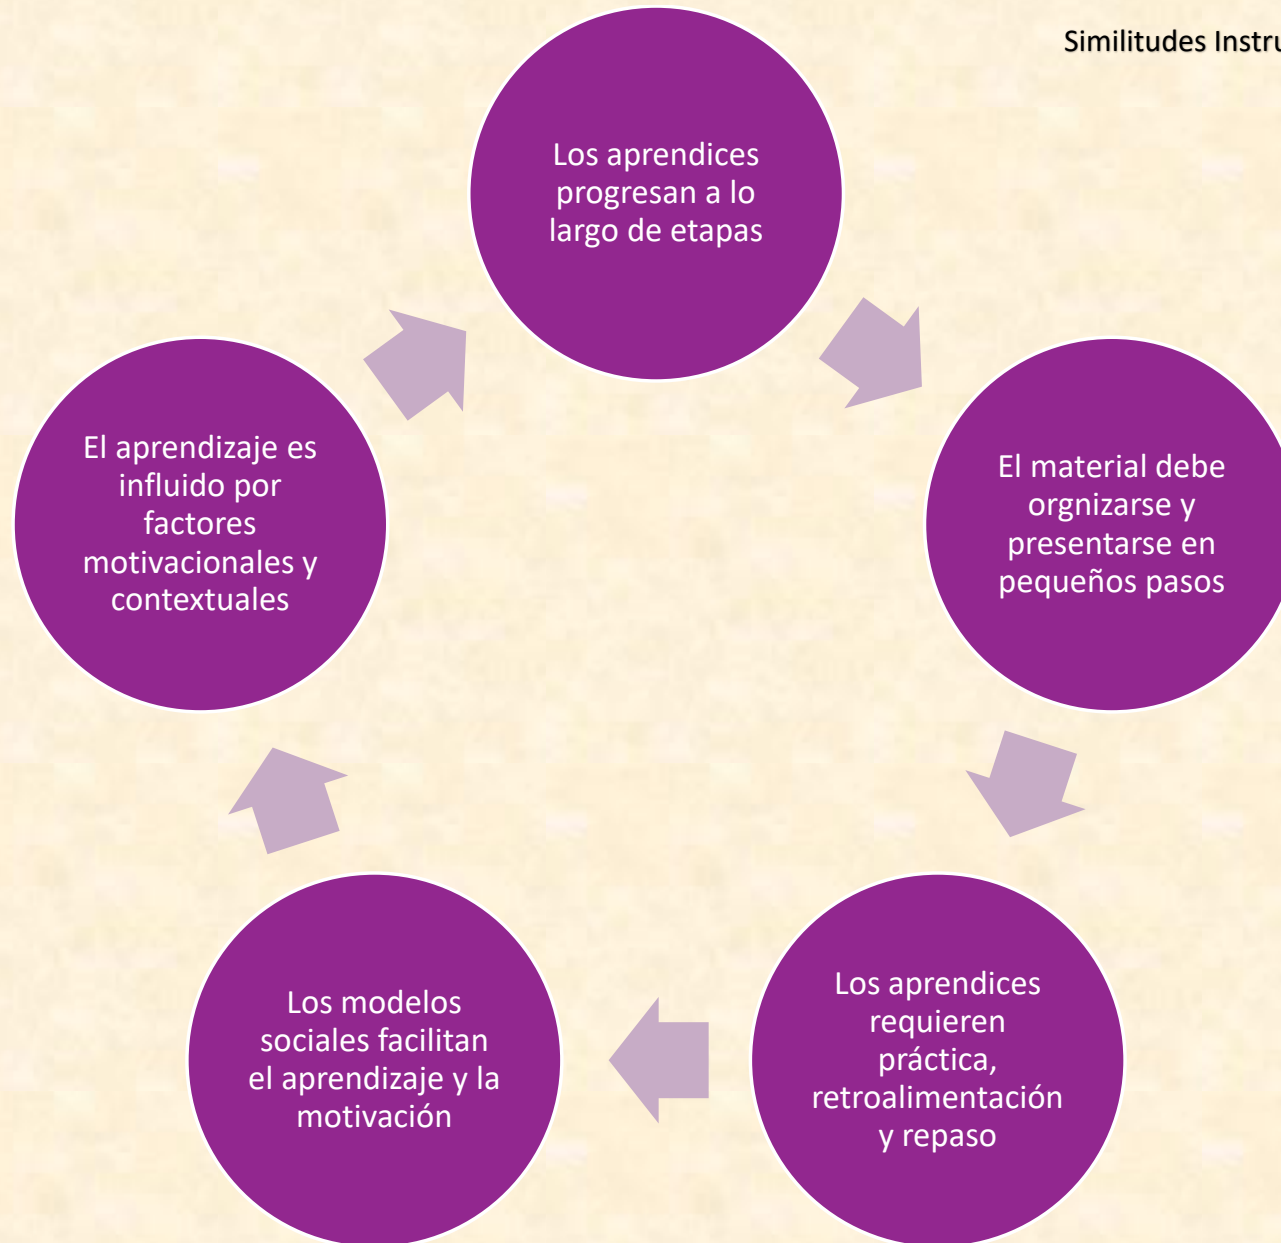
Similitudes Instru

Los aprendices progresan a lo largo de etapas

El material debe orgnizarse y presentarse en pequeños pasos

Los aprendices requieren práctica, retroalimentación y repaso

Los modelos sociales facilitan el aprendizaje y la motivación

El aprendizaje es influido por factores motivacionales y contextuales